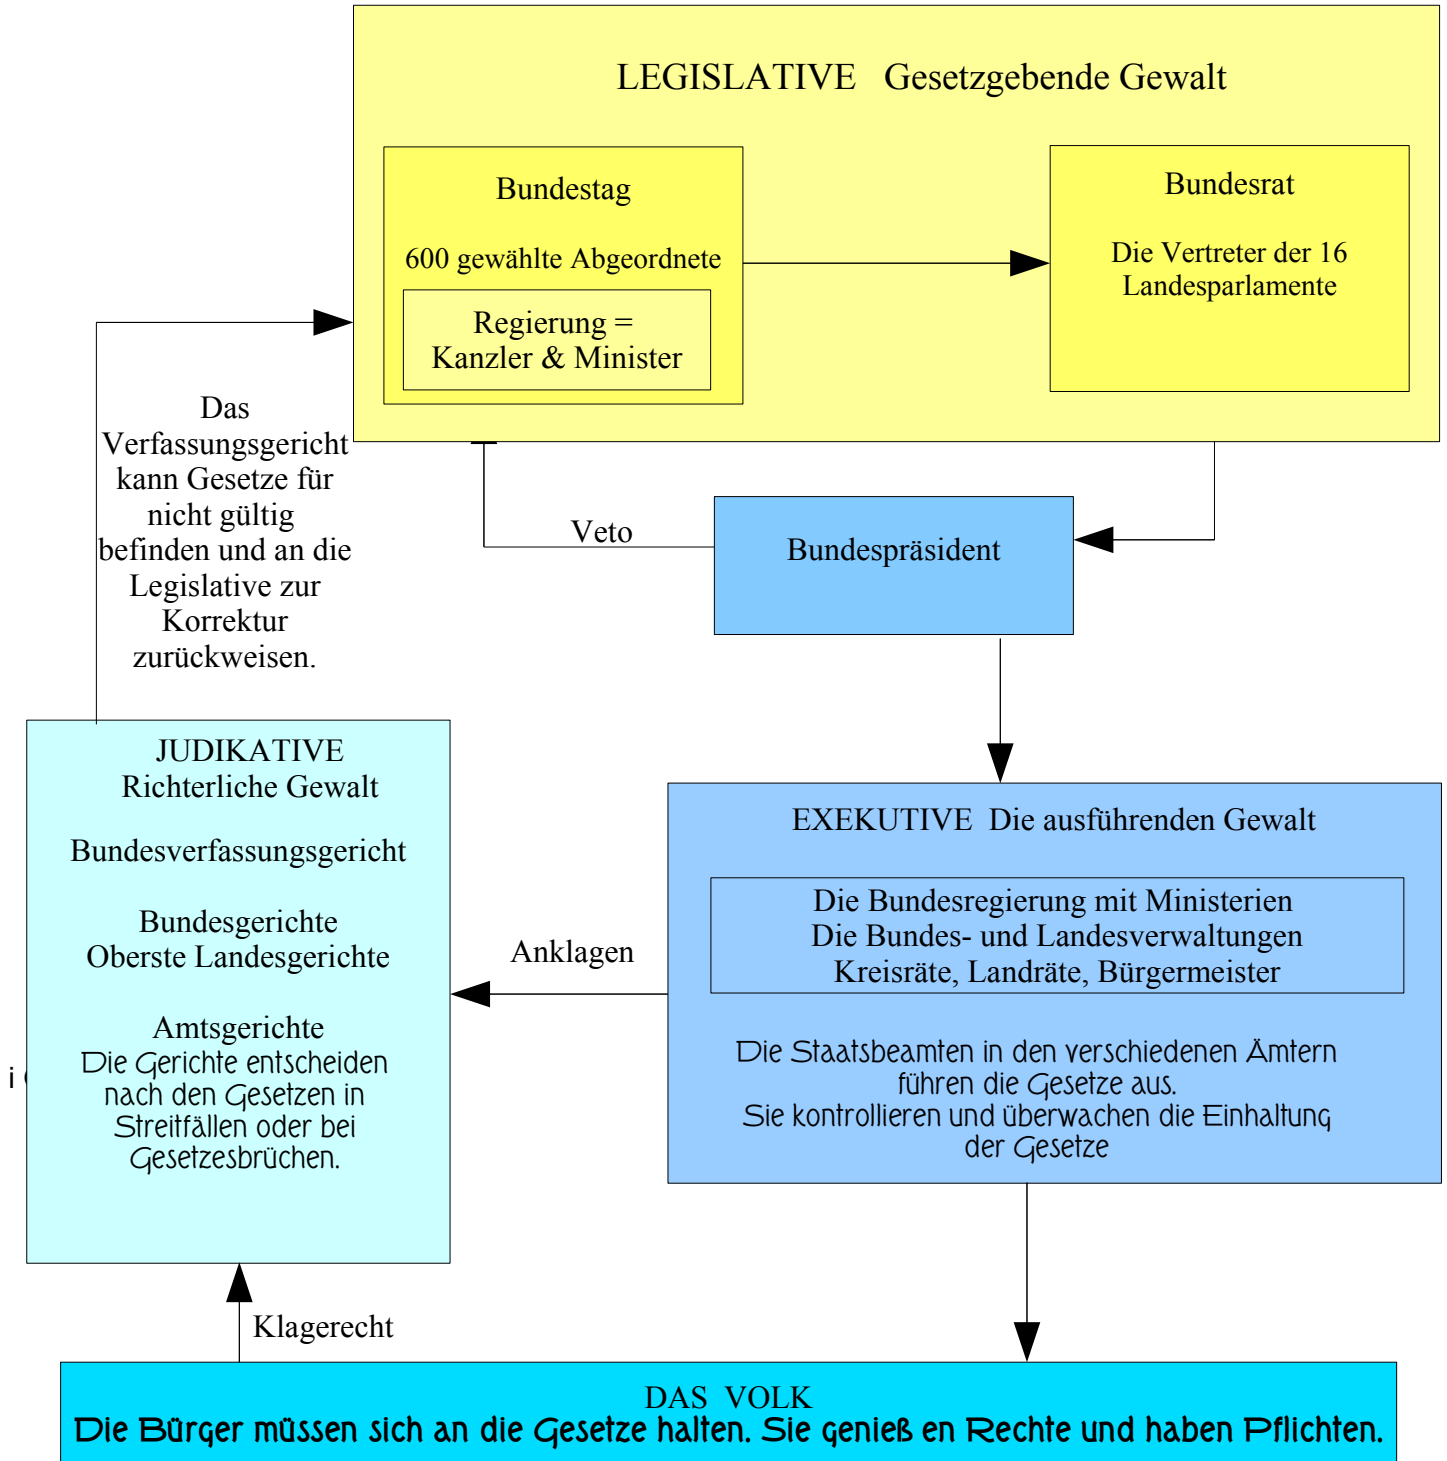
LEGISLATIVE Gesetzgebende Gewalt

Bundestag

600 gewählte Abgeordnete

Regierung = Kanzler & Minister

Bundesrat

Die Vertreter der 16 Landesparlamente

Das Verfassungsgericht kann Gesetze für nicht gültig befinden und an die Legislative zur Korrektur zurückweisen.

Veto

Bundespräsident

JUDIKATIVE
Richterliche Gewalt

Bundesverfassungsgericht

Bundesgerichte
Oberste Landesgerichte

Amtsgerichte
Die Gerichte entscheiden nach den Gesetzen in Streitfällen oder bei Gesetzesbrüchen.

i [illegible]

Anklagen

EXEKUTIVE Die ausführenden Gewalt

Die Bundesregierung mit Ministerien
Die Bundes- und Landesverwaltungen
Kreisräte, Landräte, Bürgermeister

Die Staatsbeamten in den verschiedenen Ämtern führen die Gesetze aus.
Sie kontrollieren und überwachen die Einhaltung der Gesetze

Klagerecht

DAS VOLK
Die Bürger müssen sich an die Gesetze halten. Sie genieß en Rechte und haben Pflichten.